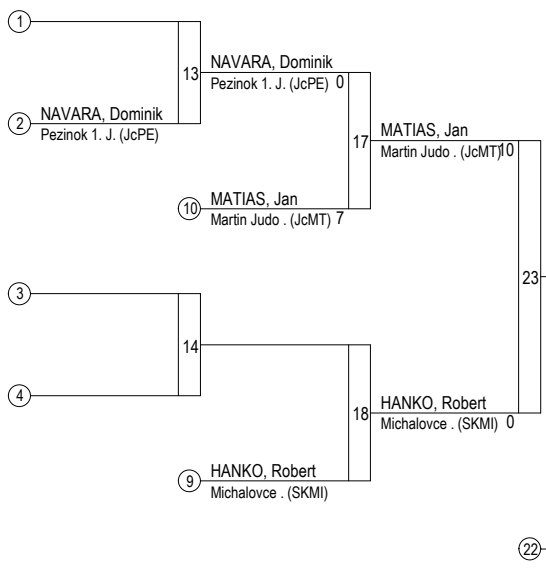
1

13

NAVARA, Dominik
Pezinok 1. J. (JcPE) 0

2 NAVARA, Dominik
Pezinok 1. J. (JcPE)

17

MATIAS, Jan
Martin Judo . (JcMT) 10

10 MATIAS, Jan
Martin Judo . (JcMT) 7

23

3

14

4

18

HANKO, Robert
Michalovce . (SKMI) 0

9 HANKO, Robert
Michalovce . (SKMI)

22